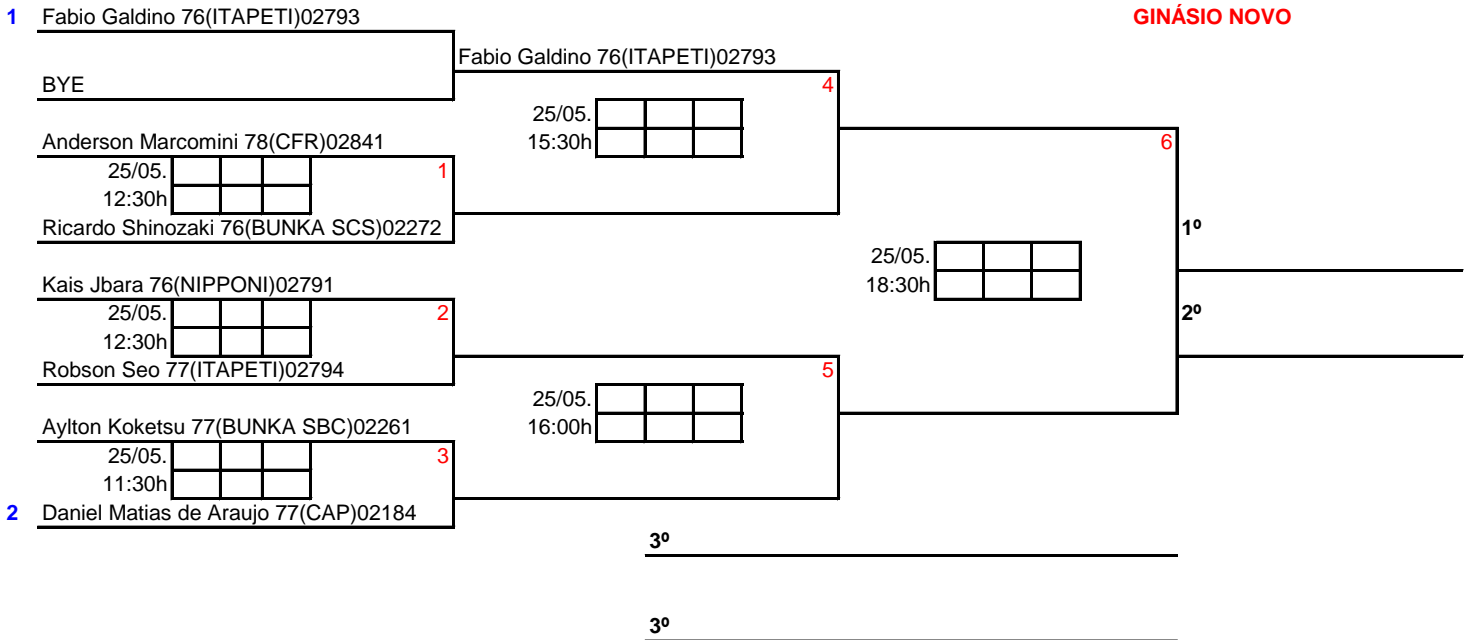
1 Fabio Galdino 76(ITAPETI)02793

GINÁSIO NOVO

Fabio Galdino 76(ITAPETI)02793

BYE

4

25/05.
15:30h

Anderson Marcomini 78(CFR)02841

6

25/05.
12:30h

1

Ricardo Shinozaki 76(BUNKA SCS)02272

1º

25/05.
18:30h

Kais Jbara 76(NIPPONI)02791

25/05.
12:30h

2

2º

Robson Seo 77(ITAPETI)02794

5

25/05.
16:00h

Aylton Koketsu 77(BUNKA SBC)02261

25/05.
11:30h

3

2 Daniel Matias de Araujo 77(CAP)02184

3º

3º